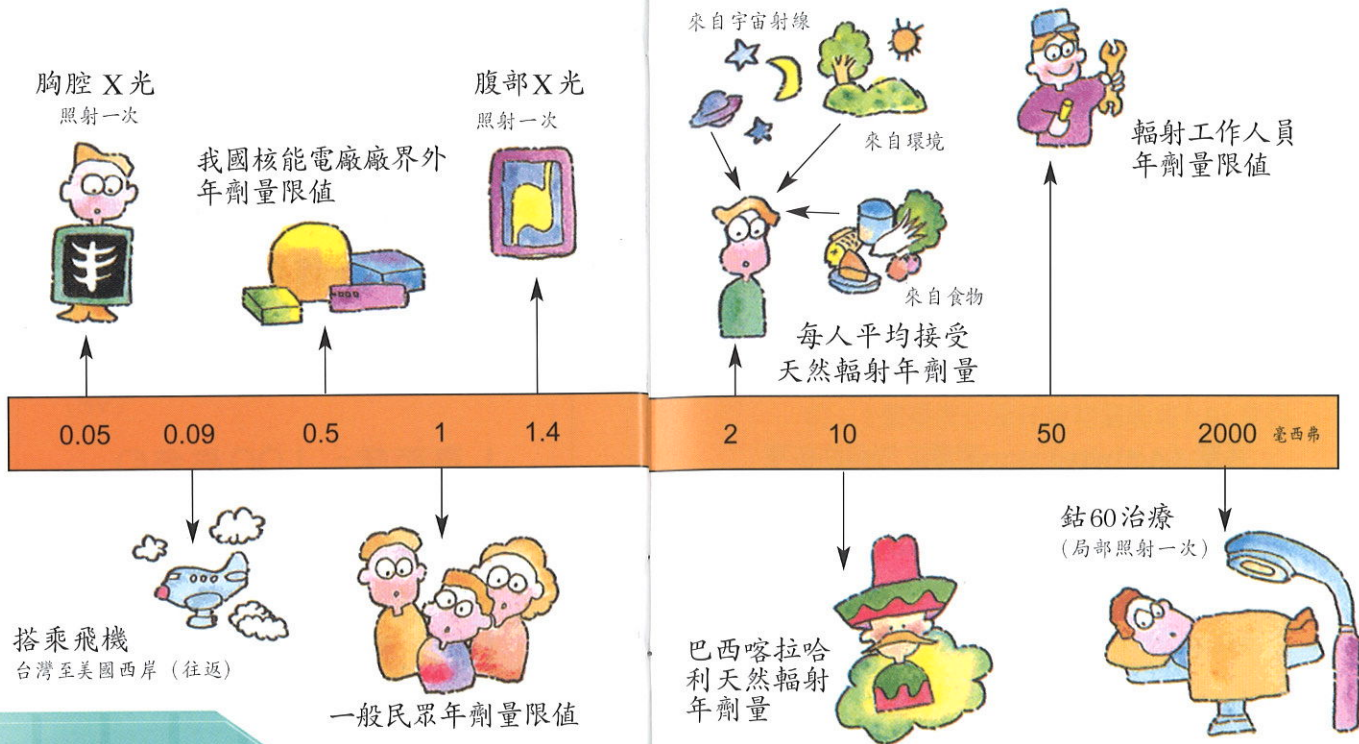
胸腔 X 光
照射一次

我國核能電廠廠界外年劑量限值

腹部 X 光
照射一次

來自宇宙射線

來自環境

來自食物

每人平均接受天然輻射年劑量

輻射工作人員年劑量限值

0.05 0.09 0.5 1 1.4 2 10 50 2000 毫西弗

搭乘飛機
台灣至美國西岸（往返）

一般民眾年劑量限值

巴西喀拉哈利天然輻射年劑量

鈷60治療
（局部照射一次）